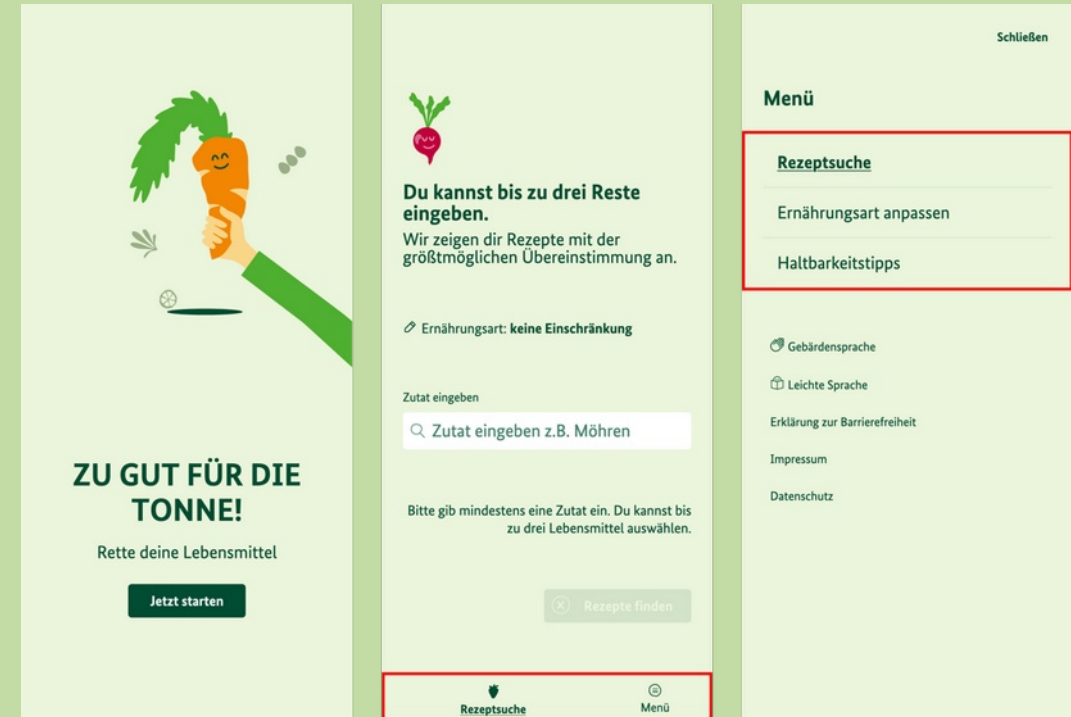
ZU GUT FÜR DIE TONNE!

Rette deine Lebensmittel

Jetzt starten

Du kannst bis zu drei Reste eingeben.
Wir zeigen dir Rezepte mit der größtmöglichen Übereinstimmung an.

Ernährungsart: keine Einschränkung

Zutat eingeben

Zutat eingeben z.B. Möhren

Bitte gib mindestens eine Zutat ein. Du kannst bis zu drei Lebensmittel auswählen.

Rezepte finden

Rezeptsuche

Menü

Schließen

Menü

Rezeptsuche

Ernährungsart anpassen

Haltbarkeitstipps

Gebärdensprache

Leichte Sprache

Erklärung zur Barrierefreiheit

Impressum

Datenschutz